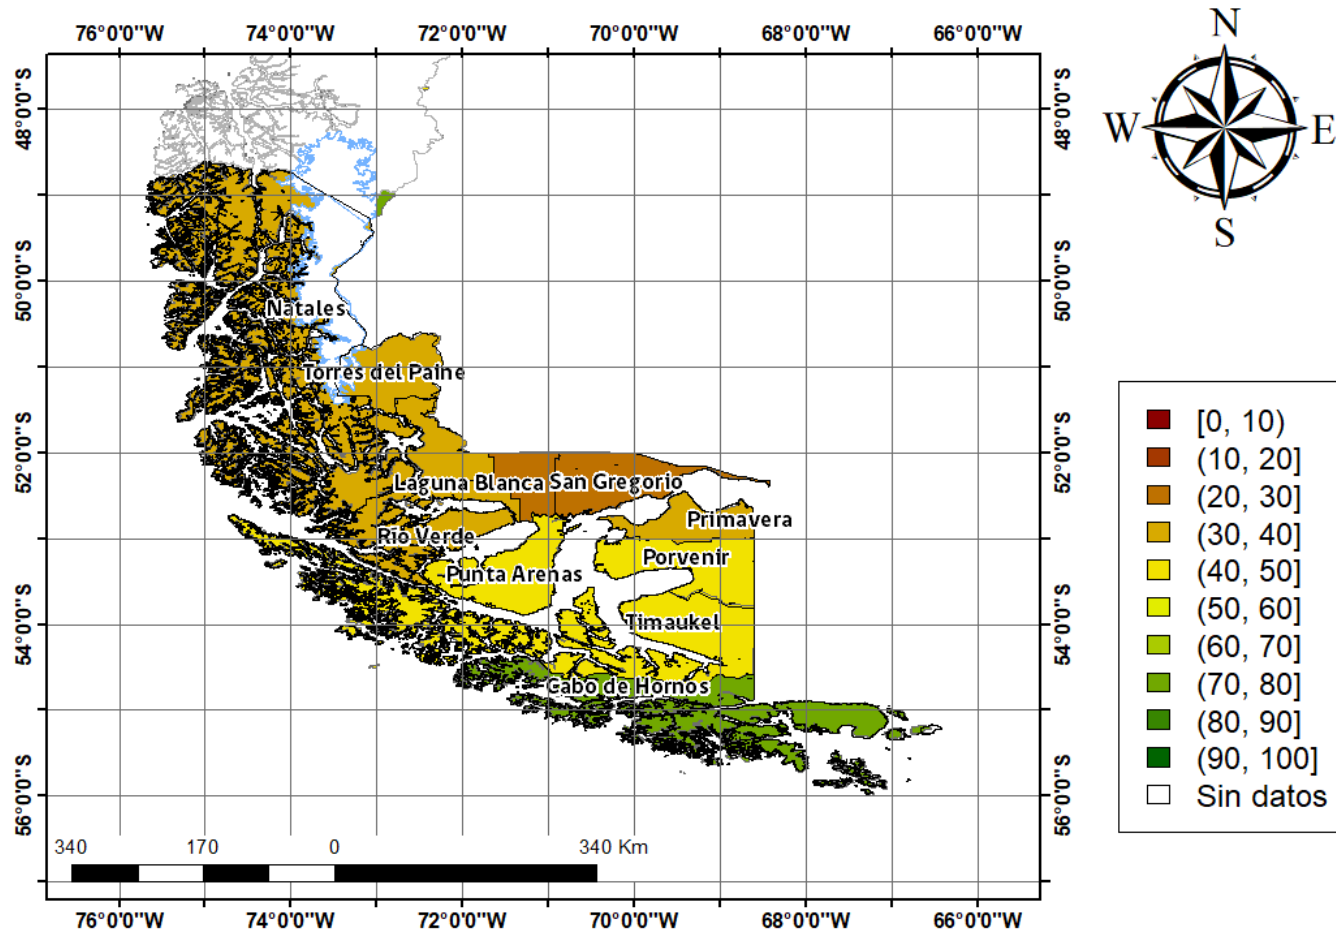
76°0'0"W 74°0'0"W 72°0'0"W 70°0'0"W 68°0'0"W 66°0'0"W

48°0'0"S 50°0'0"S 52°0'0"S 54°0'0"S 56°0'0"S

N
W E
S

Natales
Torres del Paine
Laguna Blanca
San Gregorio
Primavera
Río Verde
Porvenir
Punta Arenas
Timaukel
Cabo de Hornos

340 170 0 340 Km

48°0'0"S 50°0'0"S 52°0'0"S 54°0'0"S 56°0'0"S

[0, 10)
(10, 20]
(20, 30]
(30, 40]
(40, 50]
(50, 60]
(60, 70]
(70, 80]
(80, 90]
(90, 100]
Sin datos

76°0'0"W 74°0'0"W 72°0'0"W 70°0'0"W 68°0'0"W 66°0'0"W